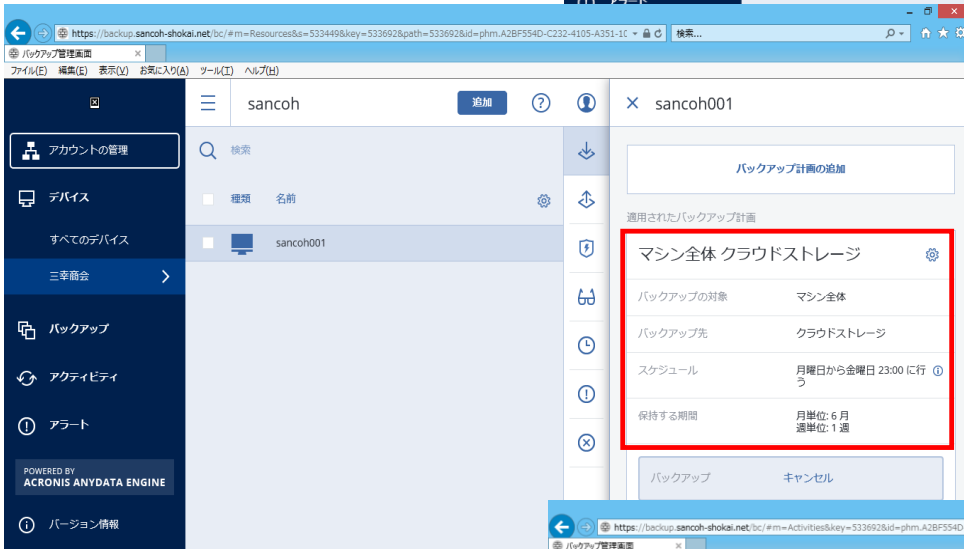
https://backup.sancoh-shokai.net/bc/#m=Resources&s=533449&key=533692&path=533692&id=phm.A2BF554D-C232-4105-A351-1C
検索...
バックアップ管理画面
ファイル(F) 編集(E) 表示(V) お気に入り(A) ツール(T) ヘルプ(H)

アカウントの管理
デバイス
すべてのデバイス
三幸商会
バックアップ
アクティビティ
アラート
POWERED BY
ACRONIS ANYDATA ENGINE
バージョン情報

sancoh
追加
検索
種類 名前
sancoh001

sancoh001
バックアップ計画の追加
適用されたバックアップ計画
マシン全体 クラウドストレージ

| バックアップの対象 | マシン全体 |
|---|---|
| バックアップ先 | クラウドストレージ |
| スケジュール | 月曜日から金曜日 23:00 に行う |
| 保持する期間 | 月単位: 6 月<br>週単位: 1 週 |

バックアップ キャンセル

https://backup.sancoh-shokai.net/bc/#m=Activities&key=533692&id=phm.A2BF554D
バックアップ管理画面